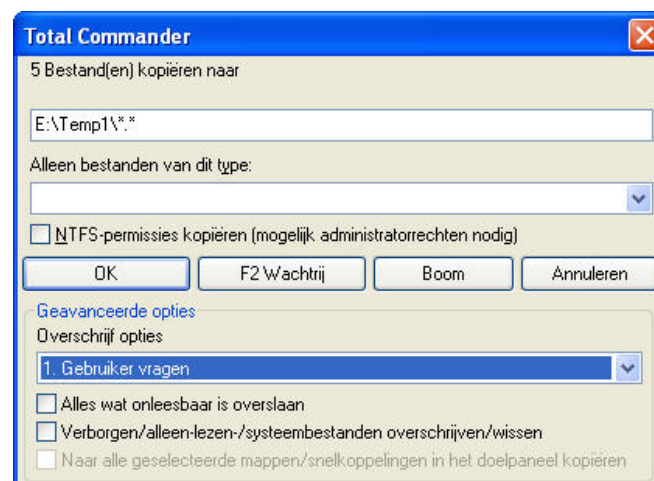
Total Commander

5 Bestand(en) kopiëren naar

E:\Temp1\*.*

Alleen bestanden van dit type:

NTFS-permissies kopiëren (mogelijk administratorrechten nodig)

OK
F2 Wachtrij
Boom
Annuleren

Geavanceerde opties

Overschrijf opties

1. Gebruiker vragen

Alles wat onleesbaar is overslaan

Verborgen/alleen-lezen-/systeembestanden overschrijven/wissen

Naar alle geselecteerde mappen/snelkoppelingen in het doelpaneel kopiëren